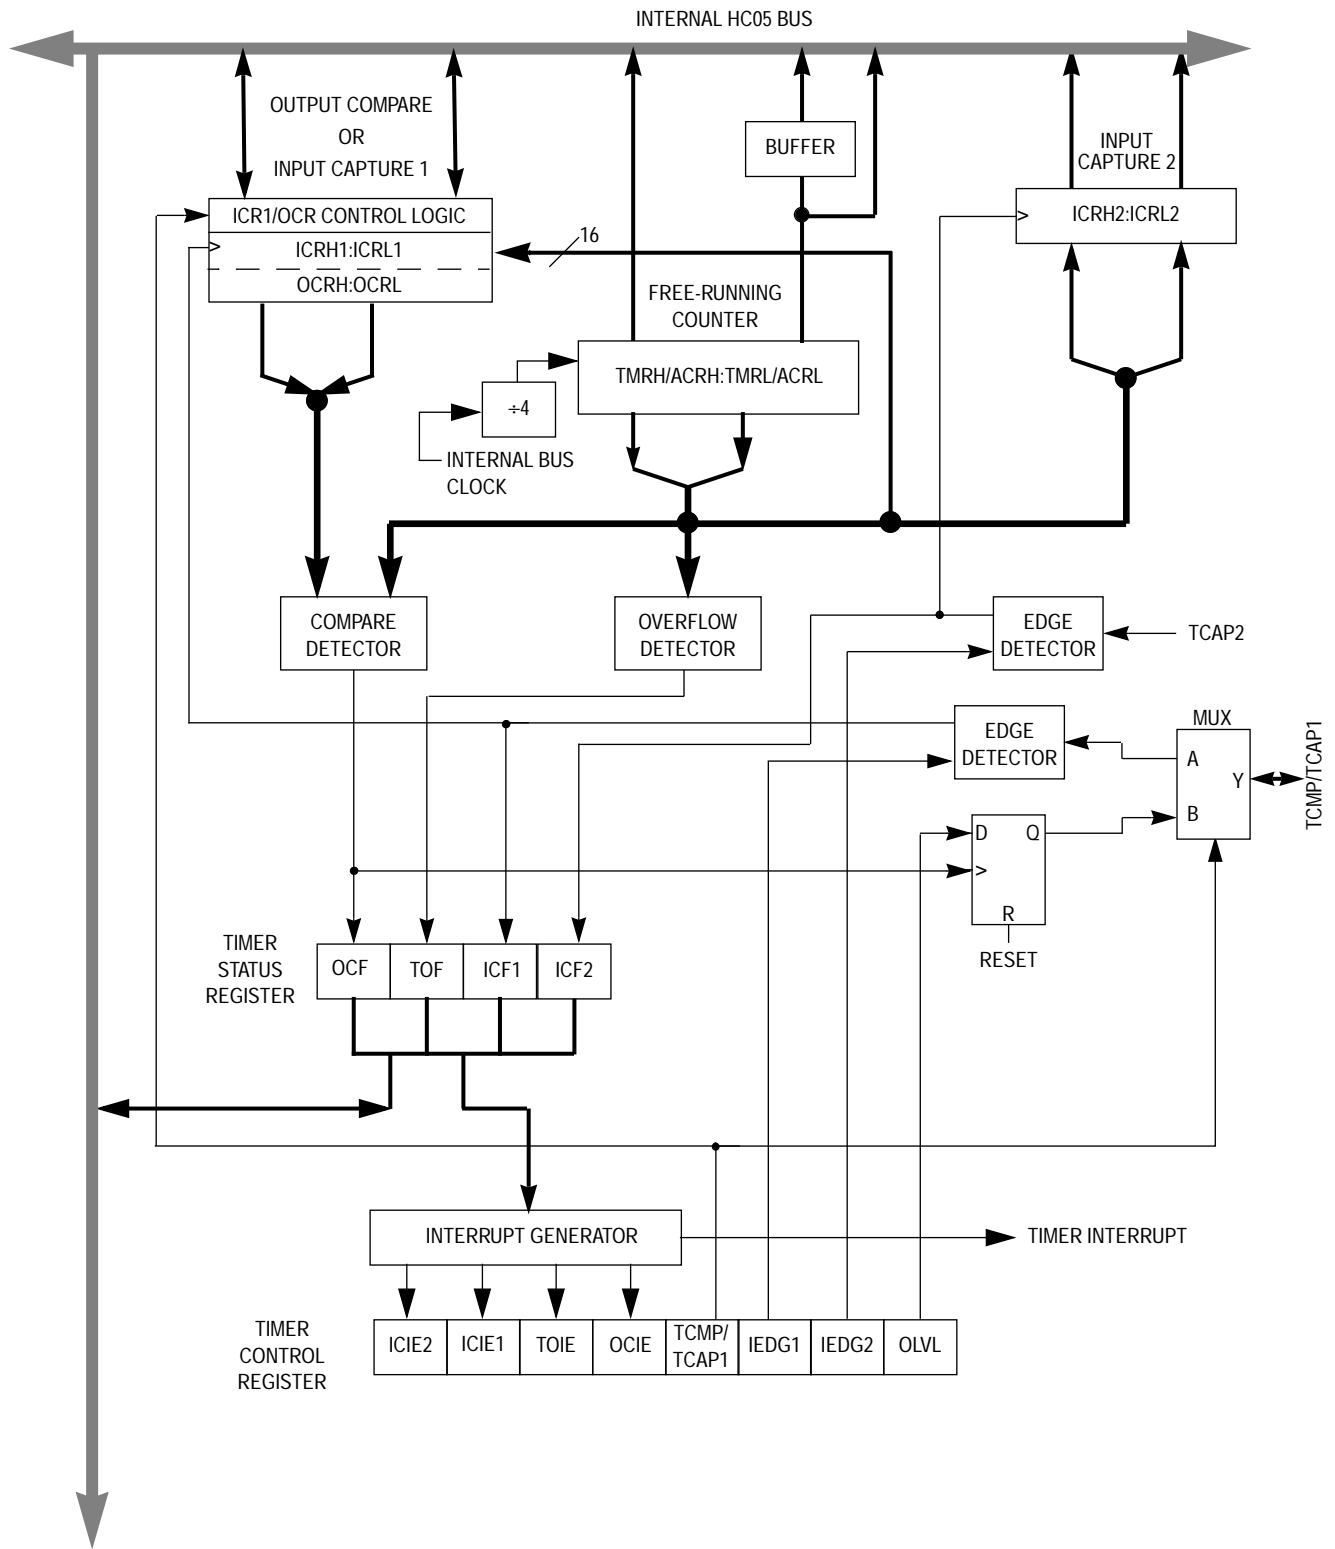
INTERNAL HC05 BUS

OUTPUT COMPARE
OR
INPUT CAPTURE 1

BUFFER

INPUT
CAPTURE 2

ICR1/OCR CONTROL LOGIC
>
ICRH1:ICRL1
OCRH:OCRL

16

>
ICRH2:ICRL2

FREE-RUNNING
COUNTER

TMRH/ACRH:TMRL/ACRL

÷4

INTERNAL BUS
CLOCK

COMPARE
DETECTOR

OVERFLOW
DETECTOR

EDGE
DETECTOR

TCAP2

EDGE
DETECTOR

MUX
A
Y
B

TCMP/TCAP1

D
Q
>
R

RESET

TIMER
STATUS
REGISTER

| OCF | TOF | ICF1 | ICF2 |
|---|---|---|---|

INTERRUPT GENERATOR

TIMER INTERRUPT

TIMER
CONTROL
REGISTER

| ICIE2 | ICIE1 | TOIE | OCIE | TCMP/ TCAP1 | IEDG1 | IEDG2 | OLVL |
|---|---|---|---|---|---|---|---|